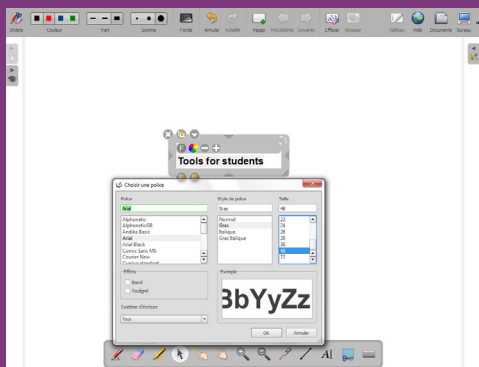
Stylets Couleur Trait Gomme Fonds Annuler Refaire Pages Précédente Suivante Effacer Dessiner Tableau Web Documents Bureau

Tools for students

Choisir une police

Police
Arial
Alphabetic
AlphabeticSB
Andika Basic
Arial
Arial Black
Comic Sans MS
Courier New
Cursive standard

Style de police
Gras
Normal
Gras
Italique
Gras Italique

Taille
48
22
24
26
28
36
48
72

Effets
Barré
Souligné

Exemple
3bYyZz

Système d'écriture
Tous

OK Annuler